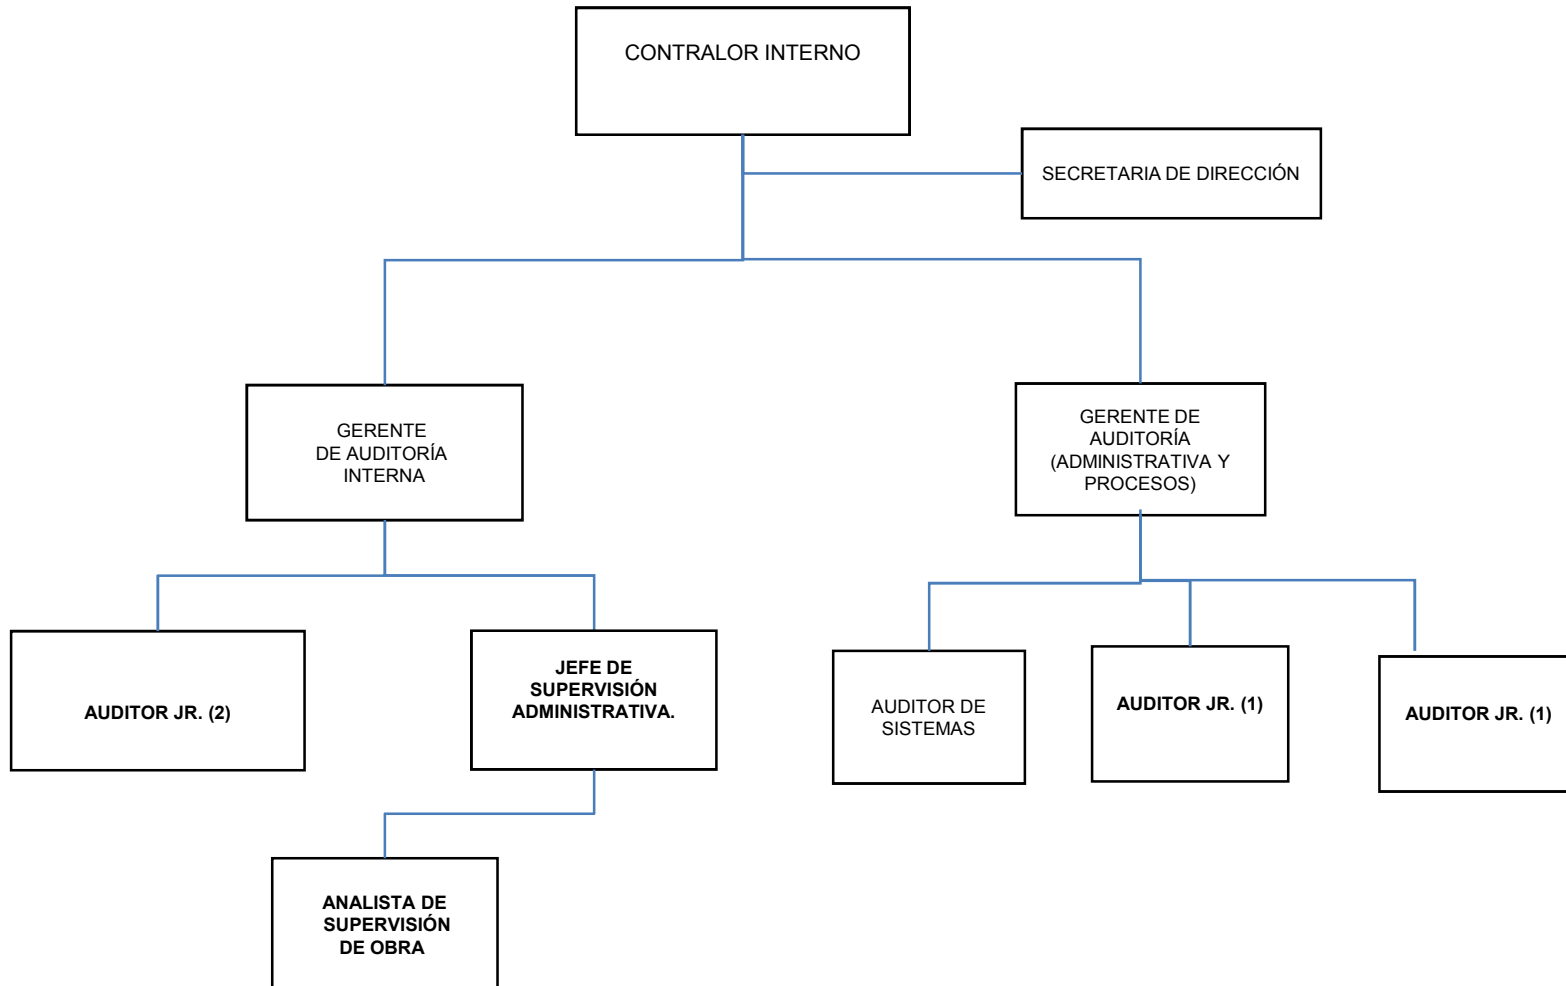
CONTRALOR INTERNO

SECRETARIA DE DIRECCIÓN

GERENTE DE AUDITORÍA INTERNA

GERENTE DE AUDITORÍA (ADMINISTRATIVA Y PROCESOS)

AUDITOR JR. (2)

JEFE DE SUPERVISIÓN ADMINISTRATIVA.

ANALISTA DE SUPERVISIÓN DE OBRA

AUDITOR DE SISTEMAS

AUDITOR JR. (1)

AUDITOR JR. (1)